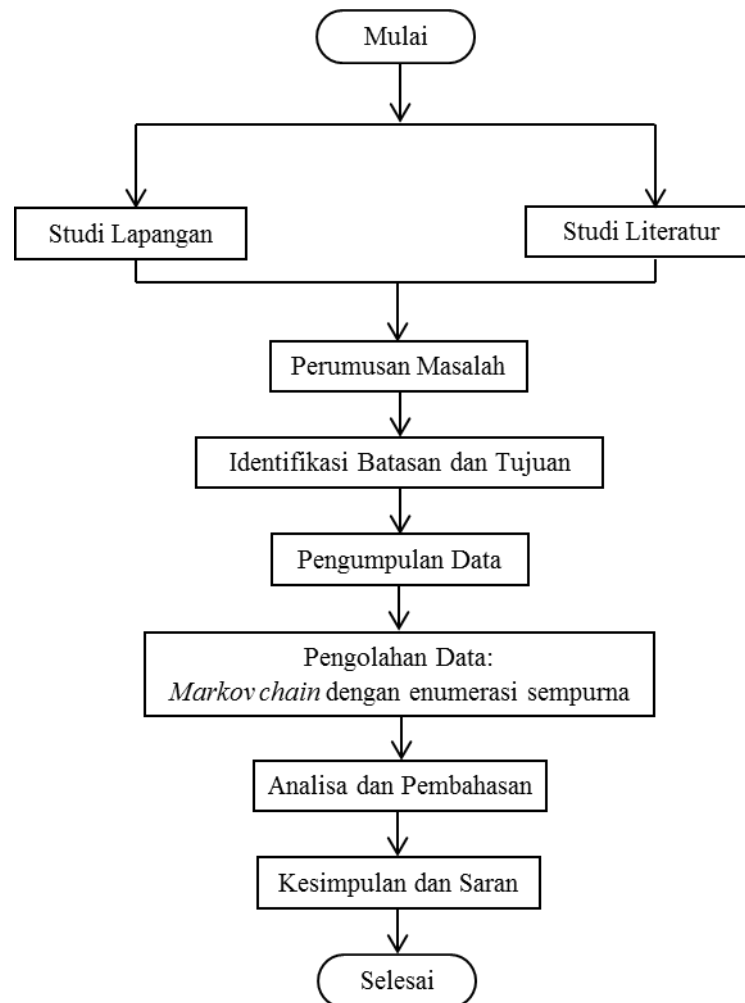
Mulai

Studi Lapangan

Studi Literatur

Perumusan Masalah

Identifikasi Batasan dan Tujuan

Pengumpulan Data

Pengolahan Data:
Markov chain dengan enumerasi sempurna

Analisa dan Pembahasan

Kesimpulan dan Saran

Selesai